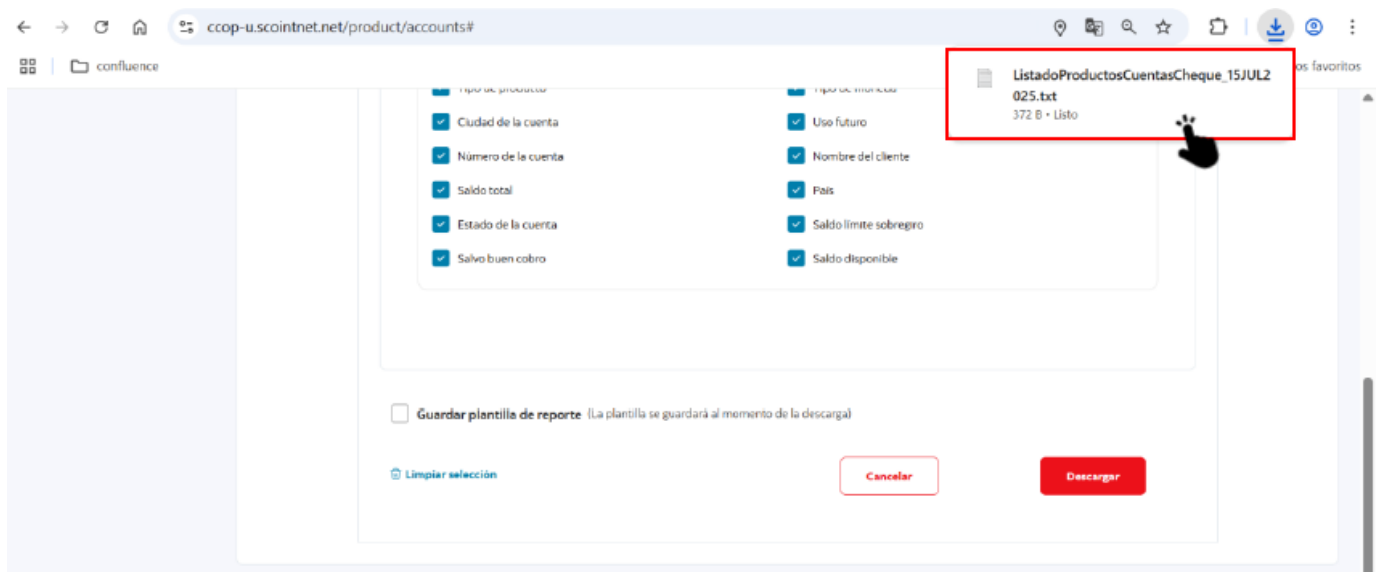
ccop-u.scointnet.net/product/accounts#

confluence

ListadoProductosCuentasCheque_15JUL2025.txt
372 B • Listo

os favoritos

Tipo de producto
Tipo de moneda
Ciudad de la cuenta
Uso futuro
Número de la cuenta
Nombre del cliente
Saldo total
País
Estado de la cuenta
Saldo límite sobregiro
Salvo buen cobro
Saldo disponible

Guardar plantilla de reporte (La plantilla se guardará al momento de la descarga)

Limpiar selección

Cancelar

Descargar